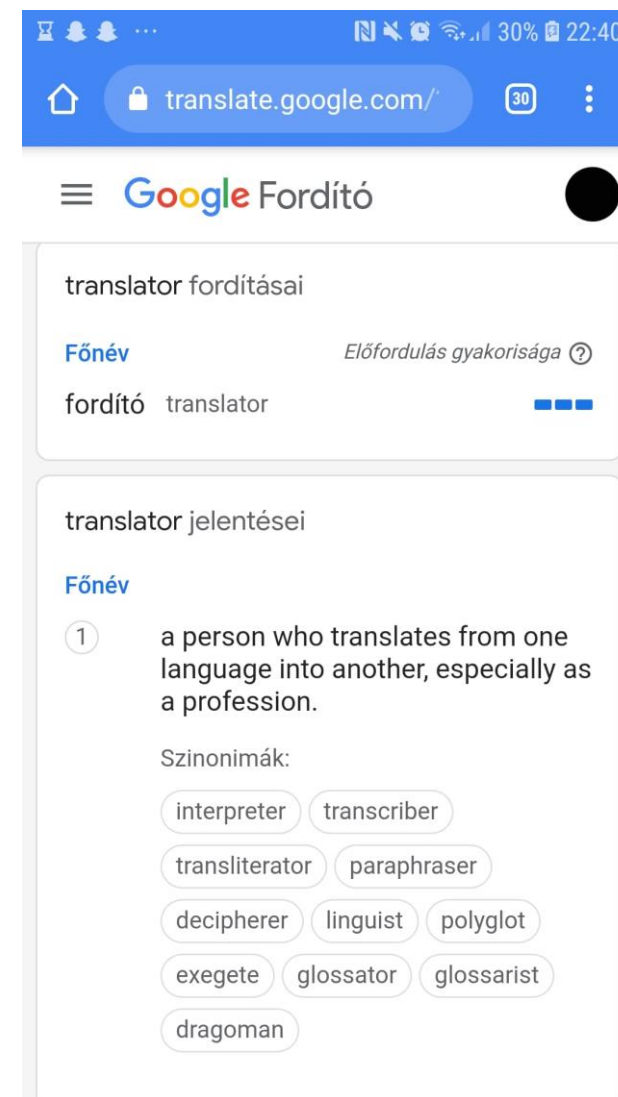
30% 22:40

translate.google.com/

30

Google Fordító

translator fordításai

Főnév

Előfordulás gyakorisága ?

fordító translator

translator jelentései

Főnév

1 a person who translates from one language into another, especially as a profession.

Szinonimák:

interpreter transcriber transliterator paraphraser decipherer linguist polyglot exegete glossator glossarist dragoman